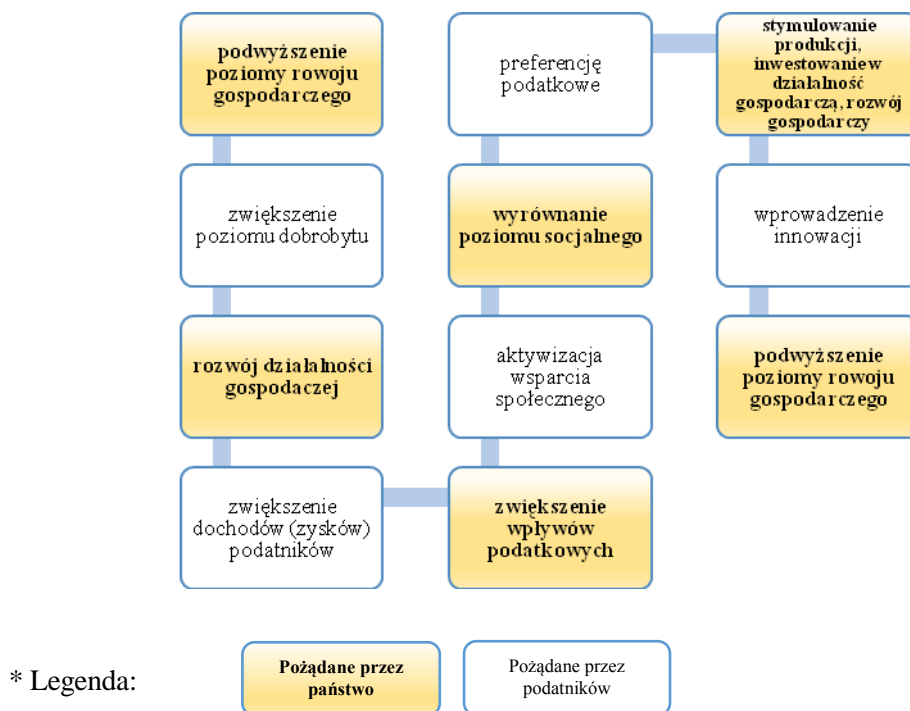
podwyższenie poziomy rowoju gospodarczego

zwiększenie poziomu dobrobytu

rozwój działalności gospodaczej

zwiększenie dochodów (zysków) podatników

preferencję podatkowe

wyrównanie poziomu socjalnego

aktywizacja wsparcia społecznego

zwiększenie wpływów podatkowych

stymulowanie produkcji, inwestowaniew działalność gospodarczą, rozwój gospodarczy

wprowadzenie innowacji

podwyższenie poziomy rowoju gospodarczego

* Legenda:

Pożądane przez państwo

Pożądane przez podatników